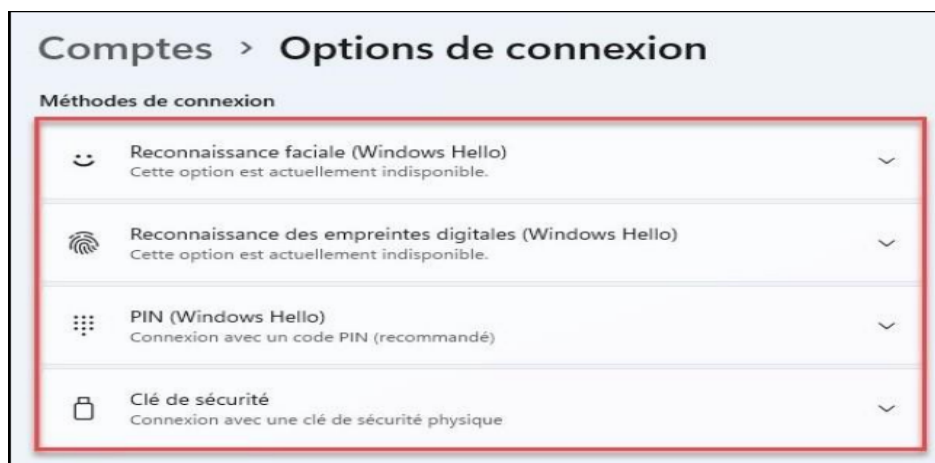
Comptes > Options de connexion

Méthodes de connexion

Reconnaissance faciale (Windows Hello)
Cette option est actuellement indisponible.

Reconnaissance des empreintes digitales (Windows Hello)
Cette option est actuellement indisponible.

PIN (Windows Hello)
Connexion avec un code PIN (recommandé)

Clé de sécurité
Connexion avec une clé de sécurité physique